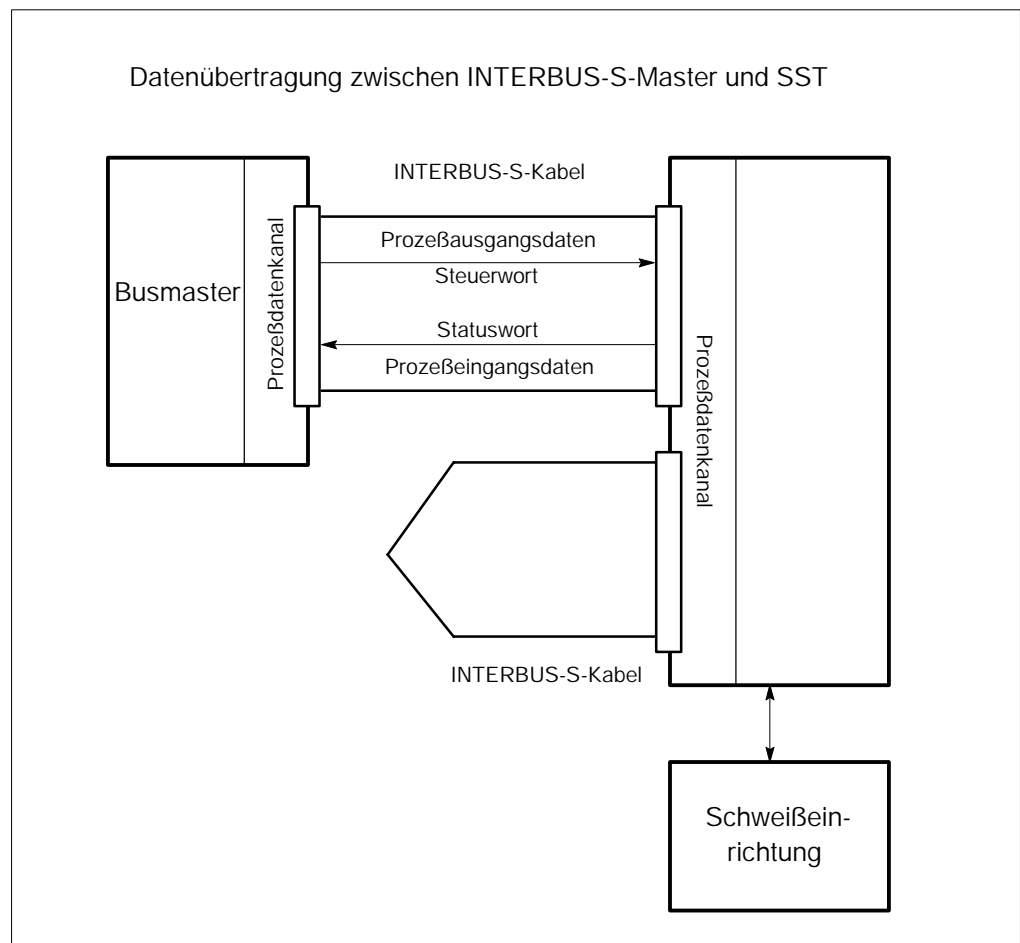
Datenübertragung zwischen INTERBUS-S-Master und SST

INTERBUS-S-Kabel

Busmaster

Prozeßdatenkanal

Prozeßausgangsdaten

Steuerwort

Statuswort

Prozeßeingangsdaten

Prozeßdatenkanal

INTERBUS-S-Kabel

Schweißeinrichtung